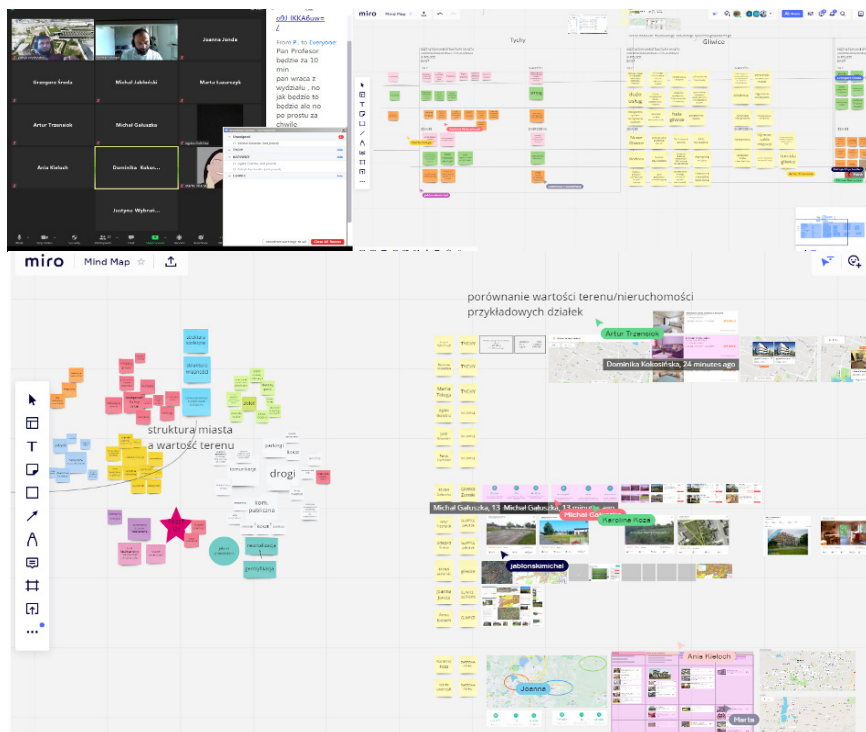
Joanna Janda

Grzegorz Środa

Michał Jabłoński

Marta Łuczczyk

Artur Trzemiok

Michał Gałuszka

Ania Kieloch

Dominika Kokos...

Justyna Wybrał...

o9J IKKA6uw=

From P... to Everyone:
Pan Profesor będzie za 10 min
pan wraca z wydziału , no jak będzie to będzie ale no po prostu za chwilę

miro Mind Map

Tychy

Gliwice

miro Mind Map

porównanie wartości terenu/nieruchomości przykładowych działek

Artur Trzemiok

Dominika Kokosińska, 24 minutes ago

struktura miasta a wartość terenu

drogi

kom. publiczna

parkingi

Michał Gałuszka, 13

Michał Gałuszka, 13 minutes ago

Michał Gałuszka

Karolina Koza

jablonskimichal

Joanna

Ania Kieloch

Marta